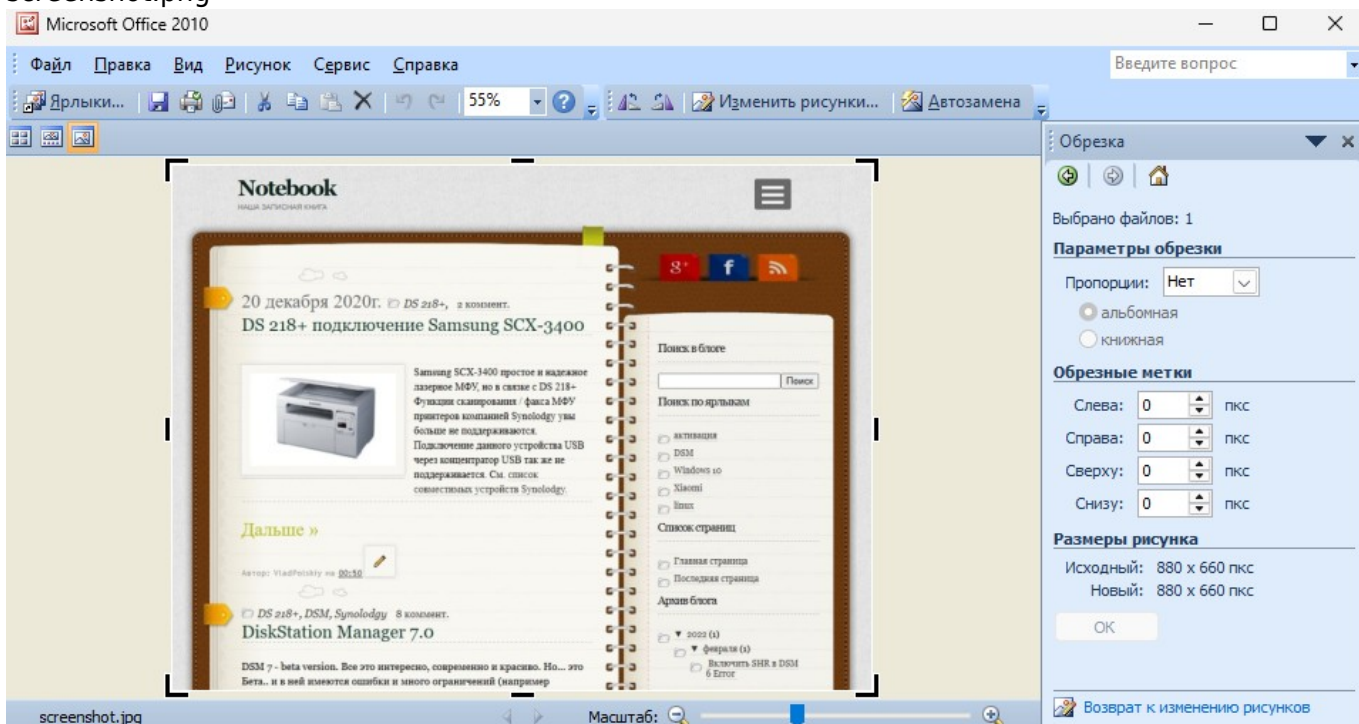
screenshot.jpg
Microsoft Office 2010

Файл Правка Вид Рисунок Сервис Справка

Введите вопрос

Ярлыки... 55% Изменить рисунки... Автозамена

Обрезка

Выбрано файлов: 1

Параметры обрезки

Пропорции: Нет

альбомная

книжная

Обрезные метки

Слева: 0 пкс

Справа: 0 пкс

Сверху: 0 пкс

Снизу: 0 пкс

Размеры рисунка

Исходный: 880 x 660 пкс

Новый: 880 x 660 пкс

OK

Возврат к изменению рисунков

Notebook

НАША ЗАПИСНАЯ КНИГА

20 декабря 2020г. DS 218+, 2 коммент.

DS 218+ подключение Samsung SCX-3400

Samsung SCX-3400 простое и надежное лазерное МФУ, но в связке с DS 218+ Функции сканирования / факса МФУ принтеров компанией Synolodgy увы больше не поддерживаются. Подключение данного устройства USB через концентратор USB так же не поддерживается. См. список совместимых устройств Synolodgy.

Дальше »

Автор: VladPolskiy на 00:50

DS 218+, DSM, Synolodgy 8 коммент.

DiskStation Manager 7.0

DSM 7 - beta version. Все это интересно, современно и красиво. Но... это Бета.. и в ней имеются ошибки и много ограничений (например

Поиск в блоге

Поиск

Поиск по ярлыкам

активация

DSM

Windows 10

Xiaomi

linux

Список страниц

Главная страница

Последняя страница

Архив блога

▼ 2022 (1)

▼ февраля (1)

Включить SHR в DSM 6 Error

screenshot.jpg

Масштаб: